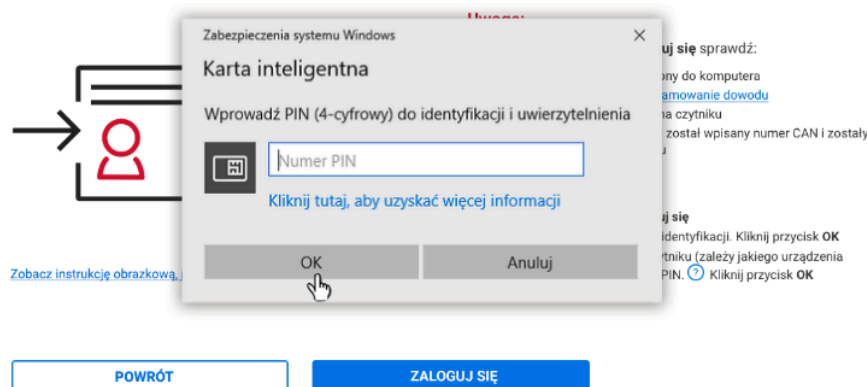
Uwaga:

Zabezpieczenia systemu Windows

Karta inteligentna

Wprowadź PIN (4-cyfrowy) do identyfikacji i uwierzytelnienia

Numer PIN

Kliknij tutaj, aby uzyskać więcej informacji

OK

Anuluj

uj się sprawdź:

ony do komputera

amowanie dowodu

na czytniku

został wpisany numer CAN i zostały

u

uj się

identyfikacji. Kliknij przycisk OK

ytniku (zależy jakiego urządzenia

PIN. ? Kliknij przycisk OK

Zobacz instrukcję obrazkową,

POWRÓT

ZALOGUJ SIĘ